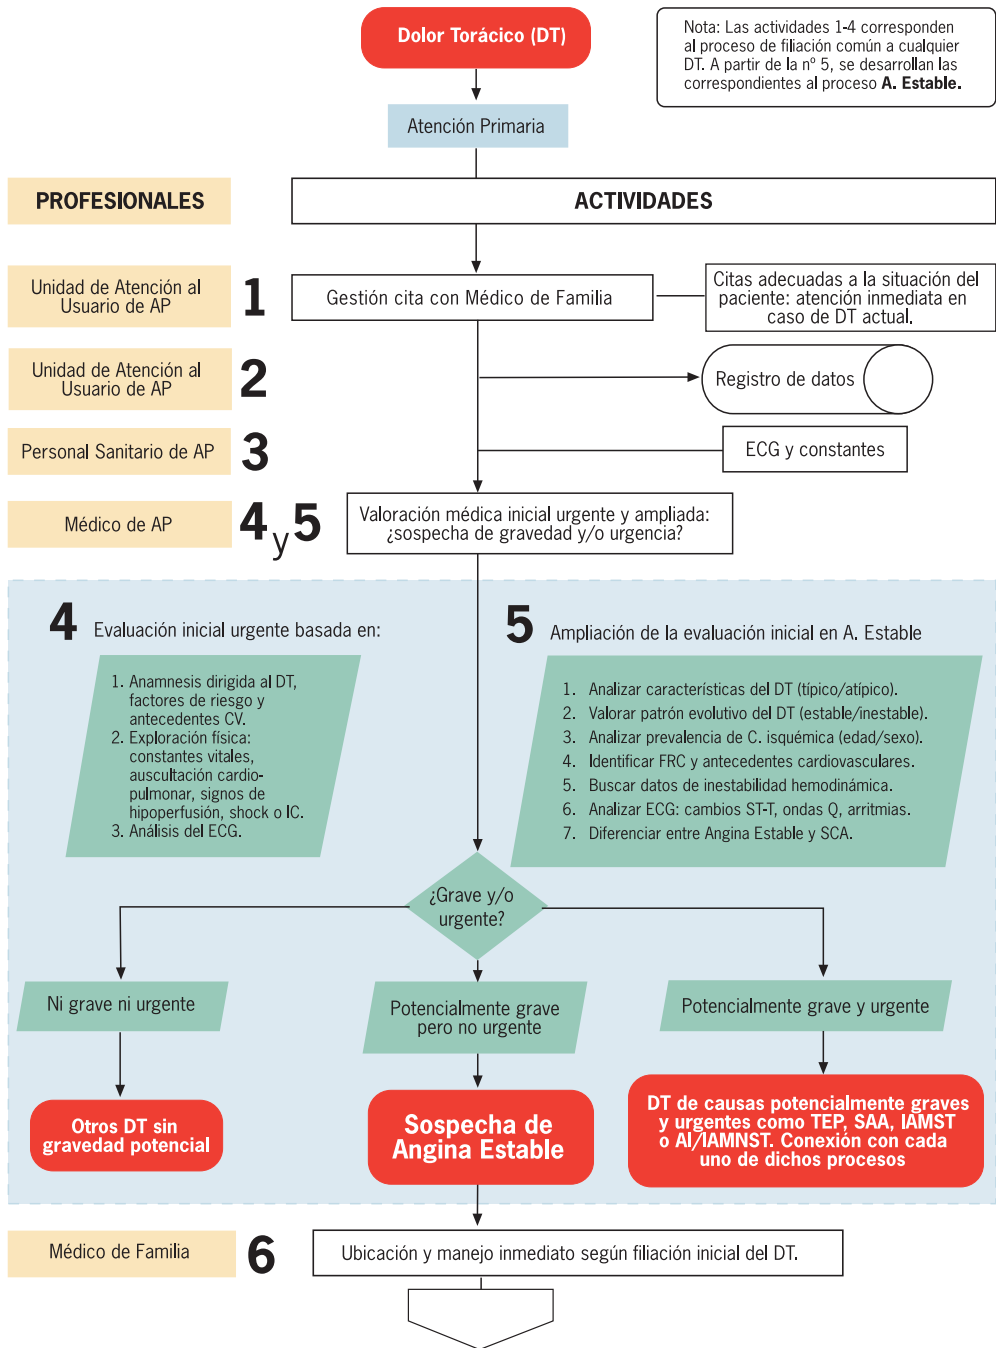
Dolor Torácico (DT)

Nota: Las actividades 1-4 corresponden al proceso de filiación común a cualquier DT. A partir de la nº 5, se desarrollan las correspondientes al proceso **A. Estable.**

Atención Primaria

PROFESIONALES

ACTIVIDADES

Unidad de Atención al Usuario de AP

1

Gestión cita con Médico de Familia

Citas adecuadas a la situación del paciente: atención inmediata en caso de DT actual.

Unidad de Atención al Usuario de AP

2

Registro de datos

Personal Sanitario de AP

3

ECG y constantes

Médico de AP

4 y 5

Valoración médica inicial urgente y ampliada: ¿sospecha de gravedad y/o urgencia?

4 Evaluación inicial urgente basada en:

1. Anamnesis dirigida al DT, factores de riesgo y antecedentes CV.
2. Exploración física: constantes vitales, auscultación cardio-pulmonar, signos de hipoperfusión, shock o IC.
3. Análisis del ECG.

5 Ampliación de la evaluación inicial en A. Estable

1. Analizar características del DT (típico/atípico).
2. Valorar patrón evolutivo del DT (estable/inestable).
3. Analizar prevalencia de C. isquémica (edad/sexo).
4. Identificar FRC y antecedentes cardiovasculares.
5. Buscar datos de inestabilidad hemodinámica.
6. Analizar ECG: cambios ST-T, ondas Q, arritmias.
7. Diferenciar entre Angina Estable y SCA.

¿Grave y/o urgente?

Ni grave ni urgente

Potencialmente grave pero no urgente

Potencialmente grave y urgente

Otros DT sin gravedad potencial

Sospecha de Angina Estable

DT de causas potencialmente graves y urgentes como TEP, SAA, IAMST o AI/IAMNST. Conexión con cada uno de dichos procesos

Médico de Familia

6

Ubicación y manejo inmediato según filiación inicial del DT.